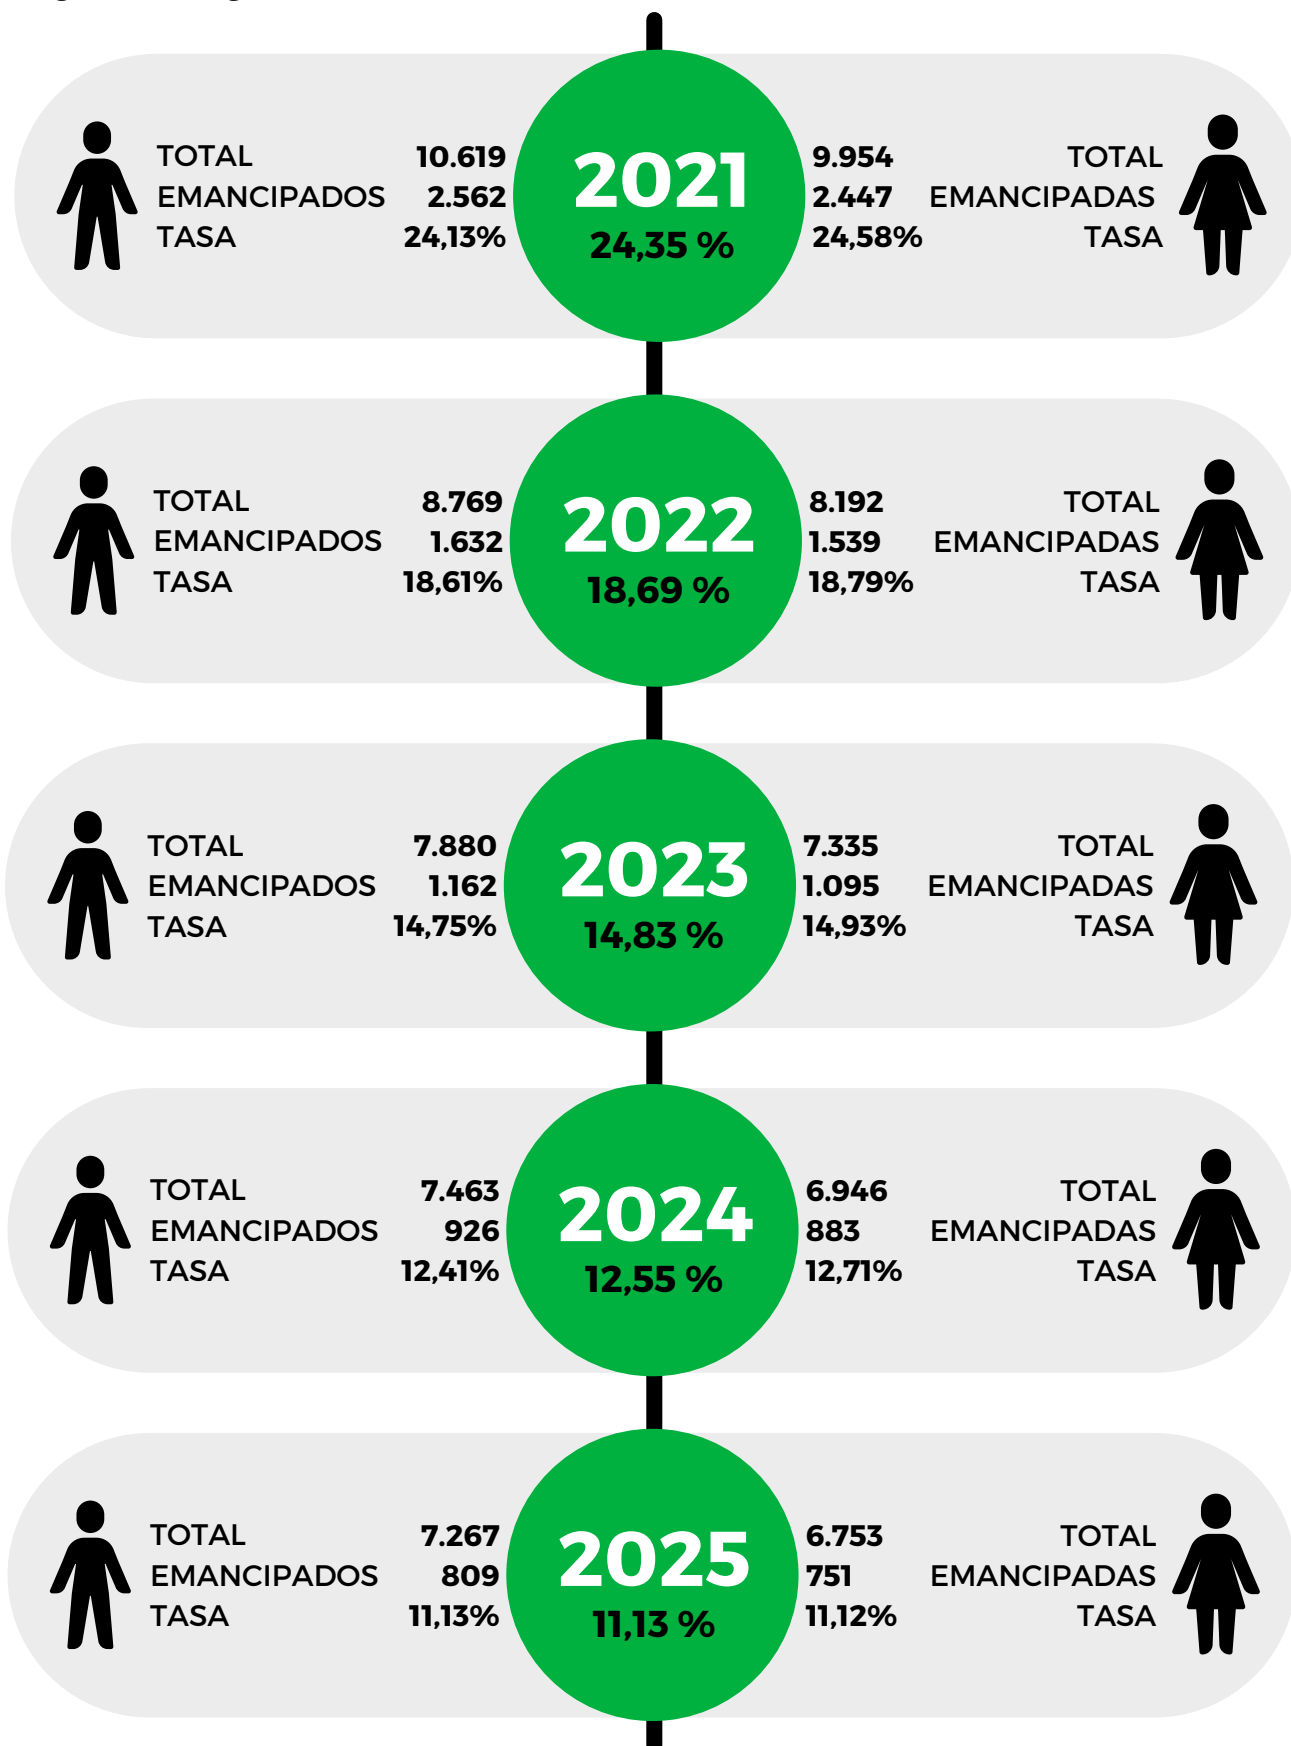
TOTAL 10.619
EMANCIPADOS 2.562
TASA 24,13%

2021
24,35 %

9.954 TOTAL
2.447 EMANCIPADAS
24,58% TASA

TOTAL 8.769
EMANCIPADOS 1.632
TASA 18,61%

2022
18,69 %

8.192 TOTAL
1.539 EMANCIPADAS
18,79% TASA

TOTAL 7.880
EMANCIPADOS 1.162
TASA 14,75%

2023
14,83 %

7.335 TOTAL
1.095 EMANCIPADAS
14,93% TASA

TOTAL 7.463
EMANCIPADOS 926
TASA 12,41%

2024
12,55 %

6.946 TOTAL
883 EMANCIPADAS
12,71% TASA

TOTAL 7.267
EMANCIPADOS 809
TASA 11,13%

2025
11,13 %

6.753 TOTAL
751 EMANCIPADAS
11,12% TASA